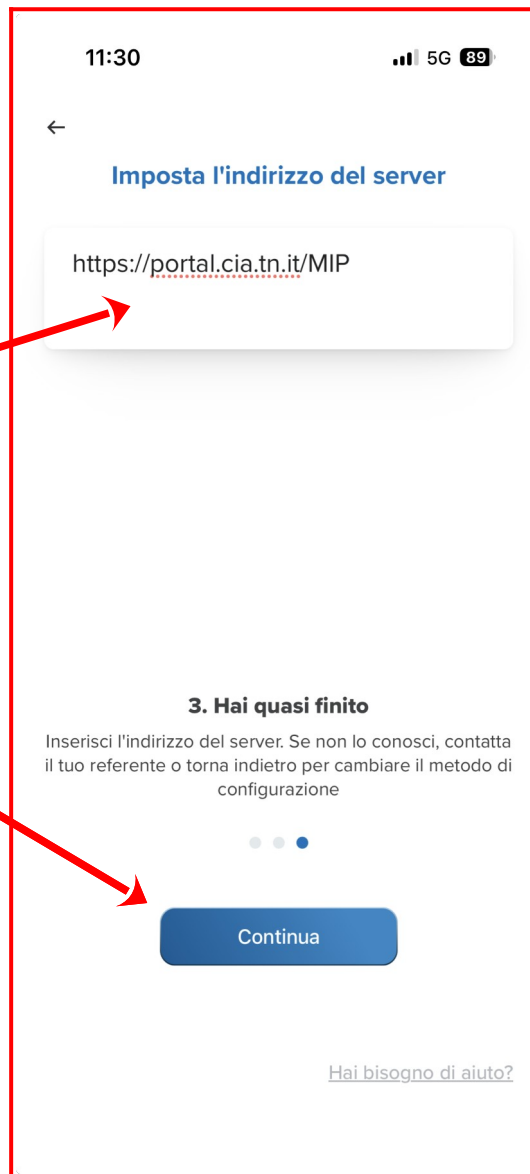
11:30

5G 89

←

Imposta l'indirizzo del server

https://portal.cia.tn.it/MIP

3. Hai quasi finito

Inserisci l'indirizzo del server. Se non lo conosci, contatta il tuo referente o torna indietro per cambiare il metodo di configurazione

Continua

Hai bisogno di aiuto?